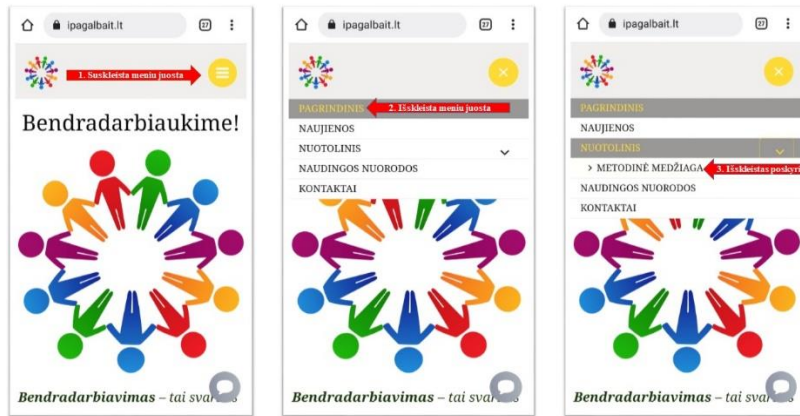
ipagalbait.lt
27
1. Suskleista meniu juosta
Bendradarbiaukime!
Bendradarbiavimas – tai svar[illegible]

ipagalbait.lt
27
PAGRINDINIS
2. Išskleista meniu juosta
NAUJIENOS
NUOTOLINIS
NAUDINGOS NUORODOS
KONTAKTAI
Bendradarbiavimas – tai svar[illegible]

ipagalbait.lt
27
PAGRINDINIS
NAUJIENOS
NUOTOLINIS
› METODINĖ MEDŽIAGA
3. Išskleistas poskyr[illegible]
NAUDINGOS NUORODOS
KONTAKTAI
Bendradarbiavimas – tai svar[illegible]